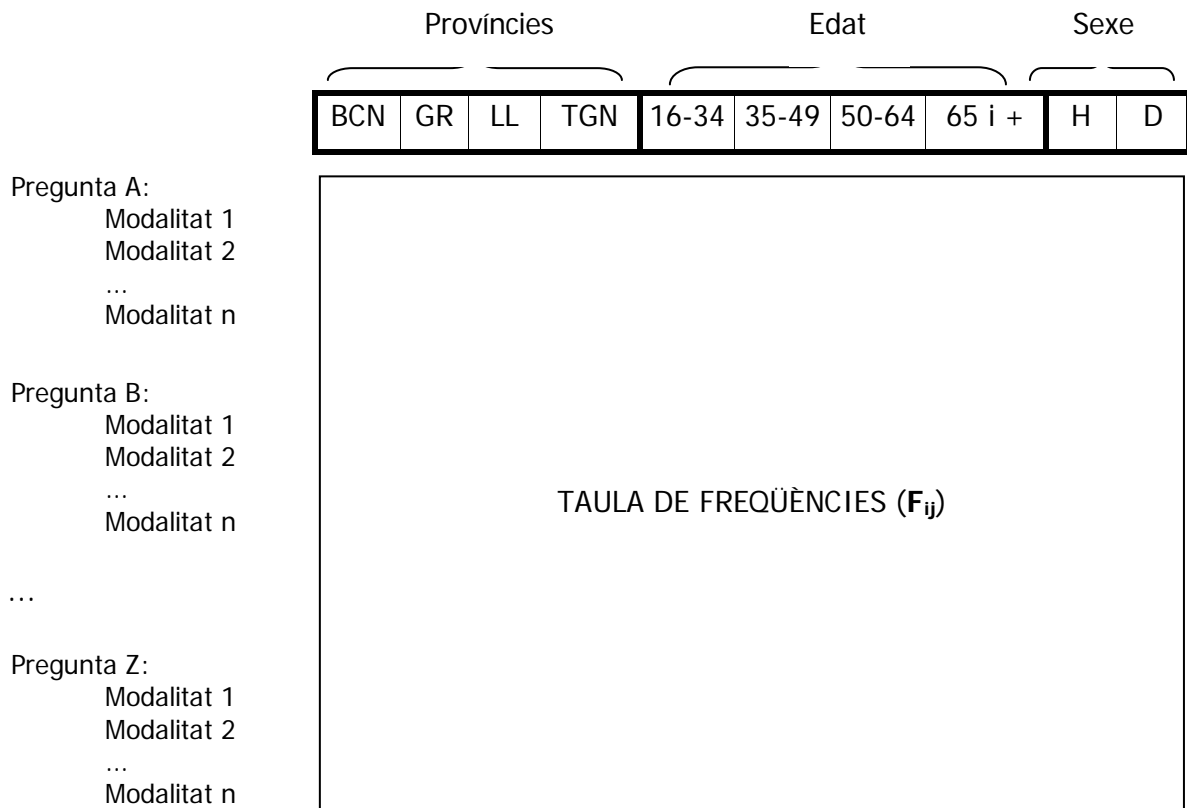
Províncies Edat Sexe

| BCN | GR | LL | TGN | 16-34 | 35-49 | 50-64 | 65 i + | H | D |
|---|---|---|---|---|---|---|---|---|---|

Pregunta A:
Modalitat 1
Modalitat 2
…
Modalitat n

Pregunta B:
Modalitat 1
Modalitat 2
…
Modalitat n

…

Pregunta Z:
Modalitat 1
Modalitat 2
…
Modalitat n

TAULA DE FREQÜÈNCIES ($F_{ij}$)